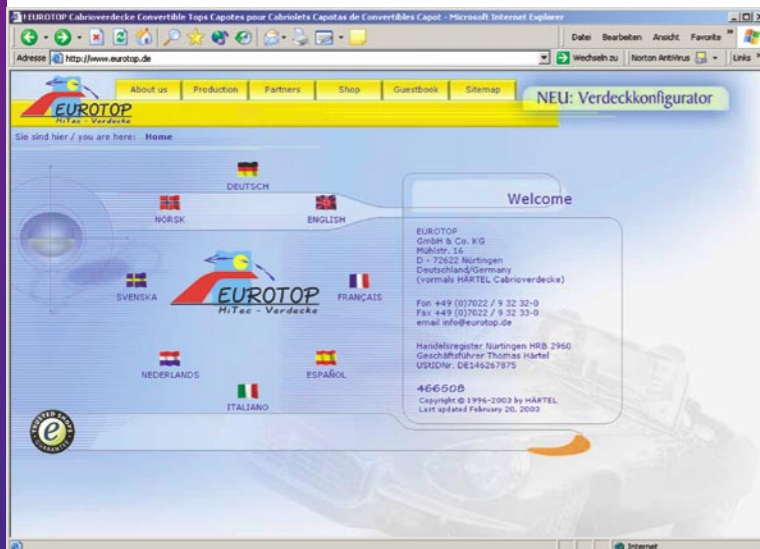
EUROTOP Cabrioverdecke Convertible Tops Capotes pour Cabriolets Capotas de Convertibles Capot - Microsoft Internet Explorer

Datei Bearbeiten Ansicht Favorite

Adresse http://www.eurotop.de

Wechseln zu Norton AntiVirus Links

EUROTOP HiTec - Verdecke

About us Production Partners Shop Guestbook Sitemap

NEU: Verdeckkonfigurator

Sie sind hier / you are here: Home

DEUTSCH

NORSK

ENGLISH

SVENSKA

EUROTOP HiTec - Verdecke

FRANÇAIS

NEDERLANDS

ESPAÑOL

ITALIANO

Welcome

EUROTOP
GmbH & Co. KG
Mühlstr. 16
D - 72622 Nürtingen
Deutschland/Germany
(vormals HÄRTEL Cabrioverdecke)

Fon +49 (0)7022 / 9 32 32-0
Fax +49 (0)7022 / 9 32 33-0
email info@eurotop.de

Handelsregister Nürtingen HRB 2960
Geschäftsführer Thomas Härtel
UStIDNr. DE146267875

466508
Copyright © 1996-2003 by HÄRTEL
Last updated February 20, 2003

Internet